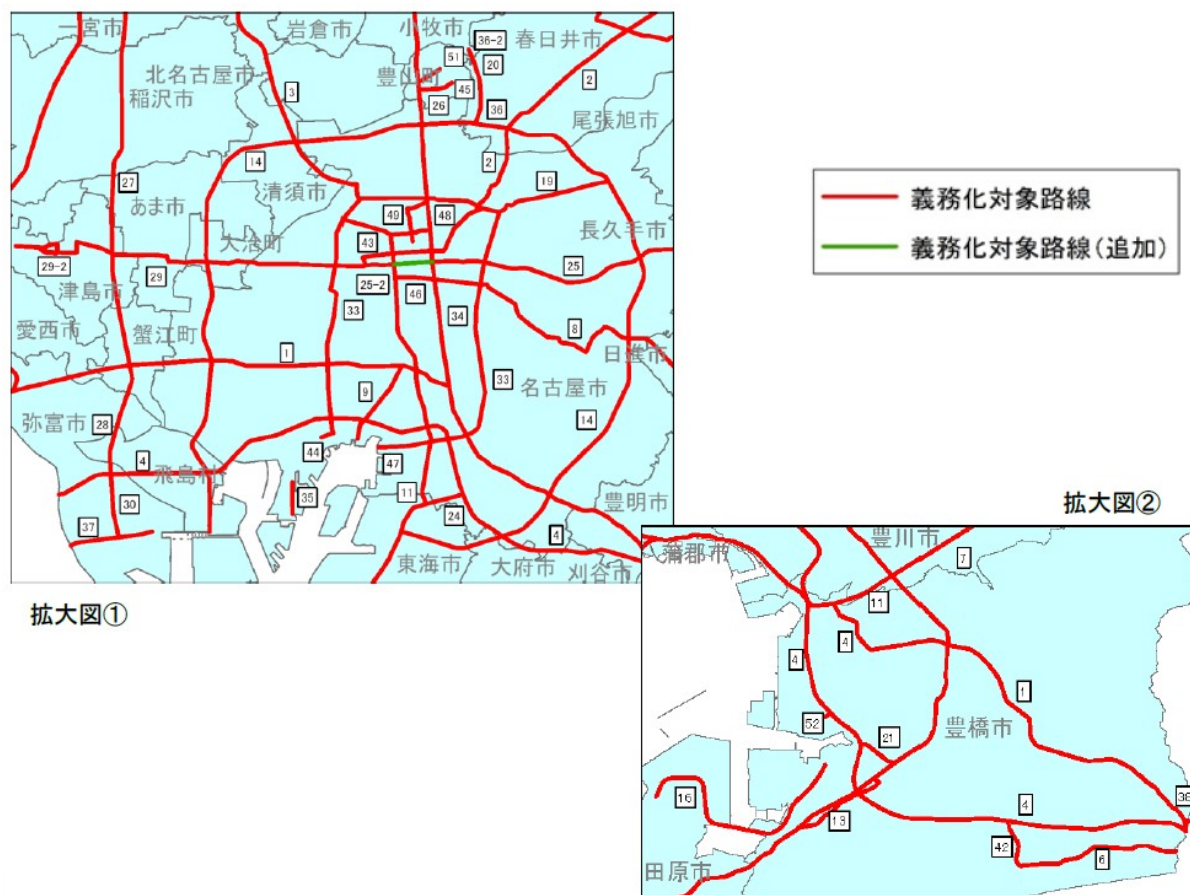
一宮市
岩倉市
小牧市
36-2
春日井市
51
20
北名古屋市
豊山町
3
45
2
稲沢市
26
36
尾張旭市
14
2
27
清須市
19
あま市
49
48
長久手市
大治町
43
29-2
25
29
25-2
津島市
46
33
34
8
愛西市
蟹江町
1
日進市
33
名古屋市
9
弥富市
28
14
44
4
47
飛島村
11
豊明市
35
30
24
37
4
東海市
大府市
刈谷市
拡大図①

義務化対象路線
義務化対象路線(追加)

拡大図②
蒲郡市
豊川市
7
11
4
4
1
52
21
豊橋市
16
4
36
13
42
6
田原市